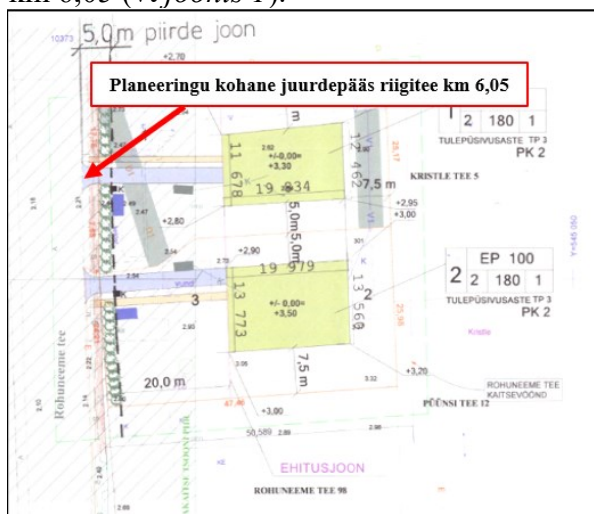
km 6,05 (*Joonis 1*).

5,0m piirde joon

Planeeringu kohane juurdepääs riigitee km 6,05

| 2 | 180 | 1 |
|---|---|---|

TULEPÜSIVUSASTE TP 3
PK 2

+2,78

11 678
+/- 0,00=
+3,30

17 462

19 834

7,5 m

KRISTLE TEE 5

+2,80

5,0m 5,0m

+2,95
+3,00

+2,90

19 979

| | EP | 100 |
|---|---|---|
| 2 | 2 | 180 | 1 |

TULEPÜSIVUSASTE TP 3
PK 2

3

13 773
+/- 0,00=
+3,50

13 560

2

Kristle

Rohuneeme tee

20,0 m

7,5 m

+3,20

ROHUNEEME TEE KAITSEVÖÖND

PÜÜNSI TEE 12

+3,00

50,589

EHITUSJOON

ROHUNEEME TEE 98